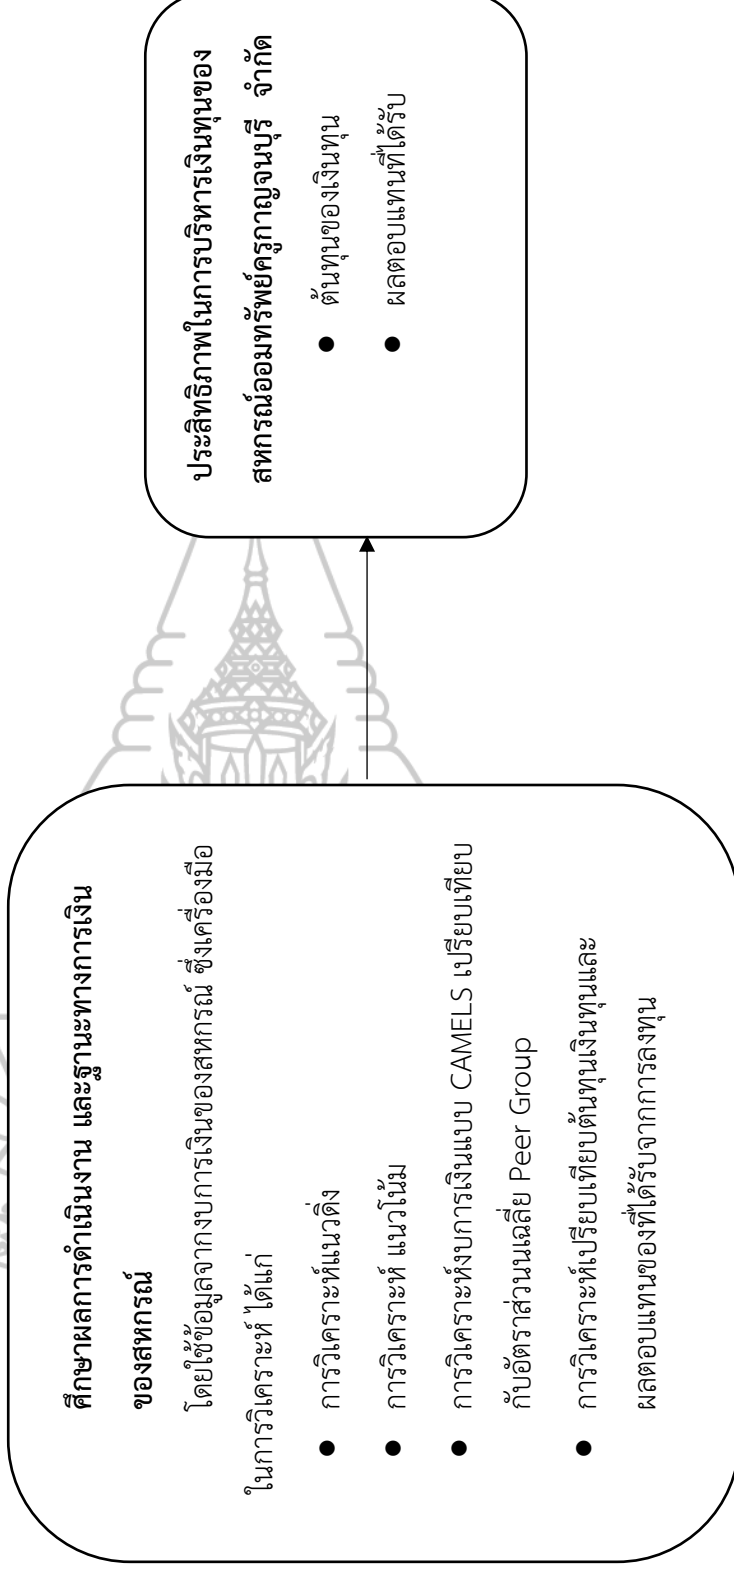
ศึกษาผลการดำเนินงาน และฐานะทางการเงินของสหกรณ์

โดยใช้ข้อมูลจากงบการเงินของสหกรณ์ ซึ่งเครื่องมือในการวิเคราะห์ ได้แก่

● การวิเคราะห์แนวดิ่ง
● การวิเคราะห์ แนวโน้ม
● การวิเคราะห์งบการเงินแบบ CAMELS เปรียบเทียบกับอัตราส่วนเฉลี่ย Peer Group
● การวิเคราะห์เปรียบเทียบต้นทุนเงินทุนและผลตอบแทนของที่ได้รับจากการลงทุน

ประสิทธิภาพในการบริหารเงินทุนของสหกรณ์ออมทรัพย์ครูกาญจนบุรี จำกัด

● ต้นทุนของเงินทุน
● ผลตอบแทนที่ได้รับ